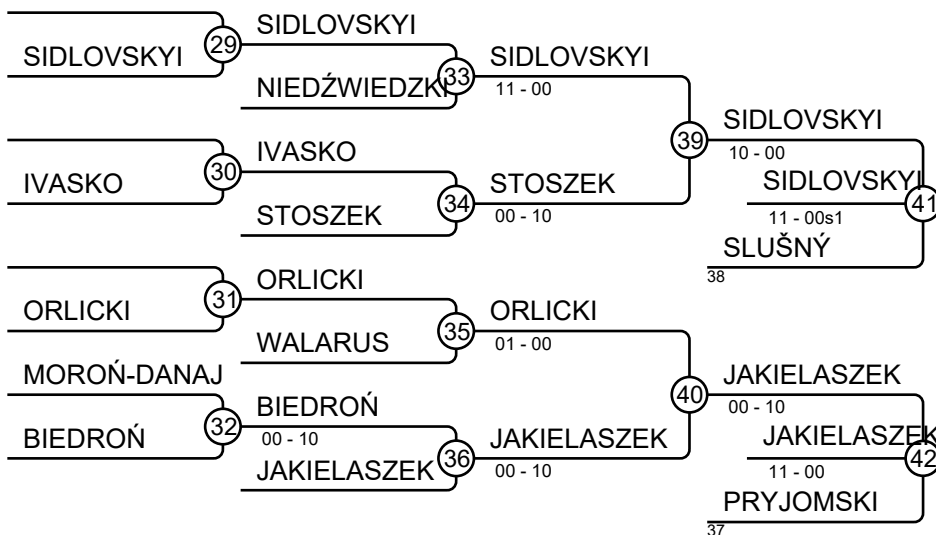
SIDLOVSKYI
29
SIDLOVSKYI
NIEDŹWIEDZKI
33
SIDLOVSKYI
11 - 00
39
SIDLOVSKYI
10 - 00
SIDLOVSKYI
11 - 00s1
41
SLUŠNÝ
38
IVASKO
30
IVASKO
STOSZEK
34
STOSZEK
00 - 10
ORLICKI
31
ORLICKI
WALARUS
35
ORLICKI
01 - 00
40
JAKIELASZEK
00 - 10
JAKIELASZEK
11 - 00
42
PRYJOMSKI
37
MOROŃ-DANAJ
BIEDROŃ
32
BIEDROŃ
00 - 10
JAKIELASZEK
36
JAKIELASZEK
00 - 10